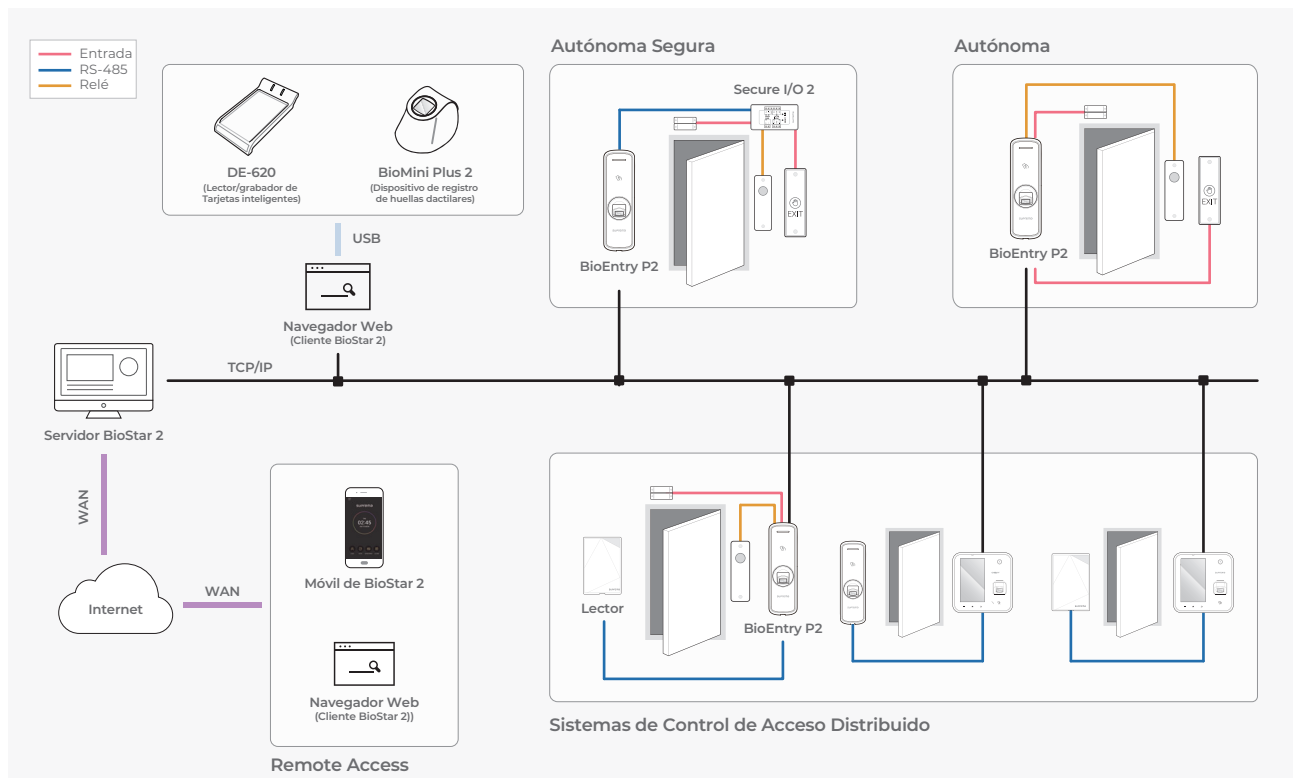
Entrada
RS-485
Relé

DE-620
(Lector/grabador de Tarjetas inteligentes)

BioMini Plus 2
(Dispositivo de registro de huellas dactilares)

USB

Navegador Web
(Cliente BioStar 2)

Autónoma Segura

Secure I/O 2

EXIT

BioEntry P2

Autónoma

EXIT

BioEntry P2

TCP/IP

Servidor BioStar 2

WAN

Internet

WAN

02:45

Móvil de BioStar 2

Navegador Web
(Cliente BioStar 2))

Remote Access

Lector

BioEntry P2

Sistemas de Control de Acceso Distribuido